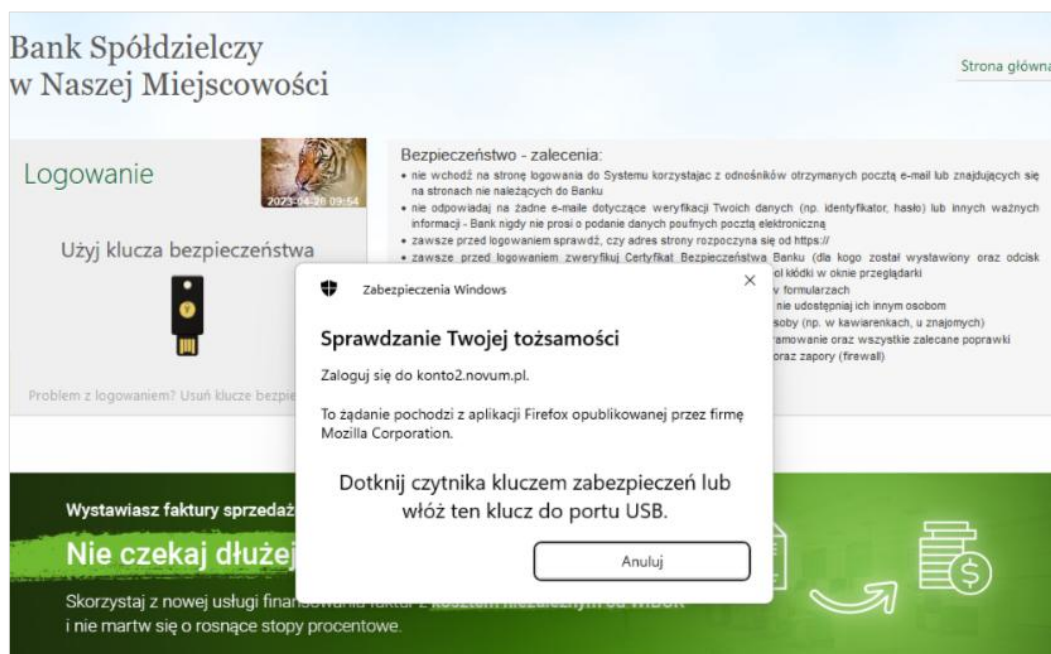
Bank Spółdzielczy
w Naszej Miejscowości

Strona główna

Logowanie

2023-04-26 09:54

Użyj klucza bezpieczeństwa

Problem z logowaniem? Usuń klucze bezpie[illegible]

Bezpieczeństwo - zalecenia:
• nie wchodź na stronę logowania do Systemu korzystając z odnośników otrzymanych pocztą e-mail lub znajdujących się na stronach nie należących do Banku
• nie odpowiadaj na żadne e-maile dotyczące weryfikacji Twoich danych (np. identyfikator, hasło) lub innych ważnych informacji - Bank nigdy nie prosi o podanie danych poufnych pocztą elektroniczną
• zawsze przed logowaniem sprawdź, czy adres strony rozpoczyna się od https://
• zawsze przed logowaniem zweryfikuj Certyfikat Bezpieczeństwa Banku (dla kogo został wystawiony oraz odcisk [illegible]ol kłódki w oknie przeglądarki
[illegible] w formularzach
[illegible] nie udostępniaj ich innym osobom
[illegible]soby (np. w kawiarenkach, u znajomych)
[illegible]ramowanie oraz wszystkie zalecane poprawki
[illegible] oraz zapory (firewall)

Zabezpieczenia Windows

×

Sprawdzanie Twojej tożsamości

Zaloguj się do konto2.novum.pl.

To żądanie pochodzi z aplikacji Firefox opublikowanej przez firmę Mozilla Corporation.

Dotknij czytnika kluczem zabezpieczeń lub włóż ten klucz do portu USB.

Anuluj

Wystawiasz faktury sprzedaż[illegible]

Nie czekaj dłużej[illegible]

Skorzystaj z nowej usługi finan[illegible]
i nie martw się o rosnące stopy procentowe.